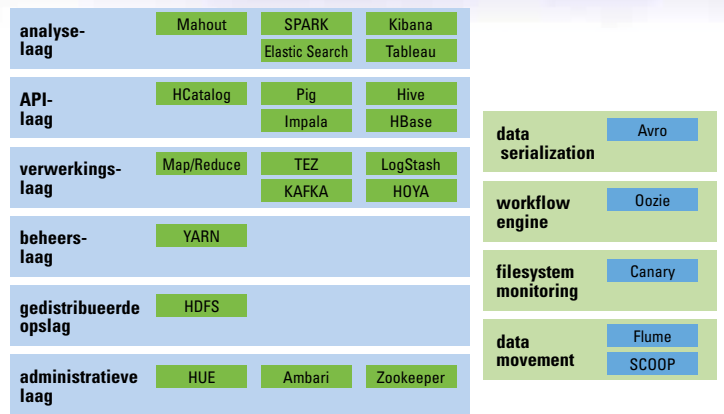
analyse-laag
Mahout
SPARK
Kibana
Elastic Search
Tableau

API-laag
HCatalog
Pig
Hive
Impala
HBase

verwerkings-laag
Map/Reduce
TEZ
LogStash
KAFKA
HOYA

beheers-laag
YARN

gedistribueerde opslag
HDFS

administratieve laag
HUE
Ambari
Zookeeper

data serialization
Avro

workflow engine
Oozie

filesystem monitoring
Canary

data movement
Flume
SCOOP